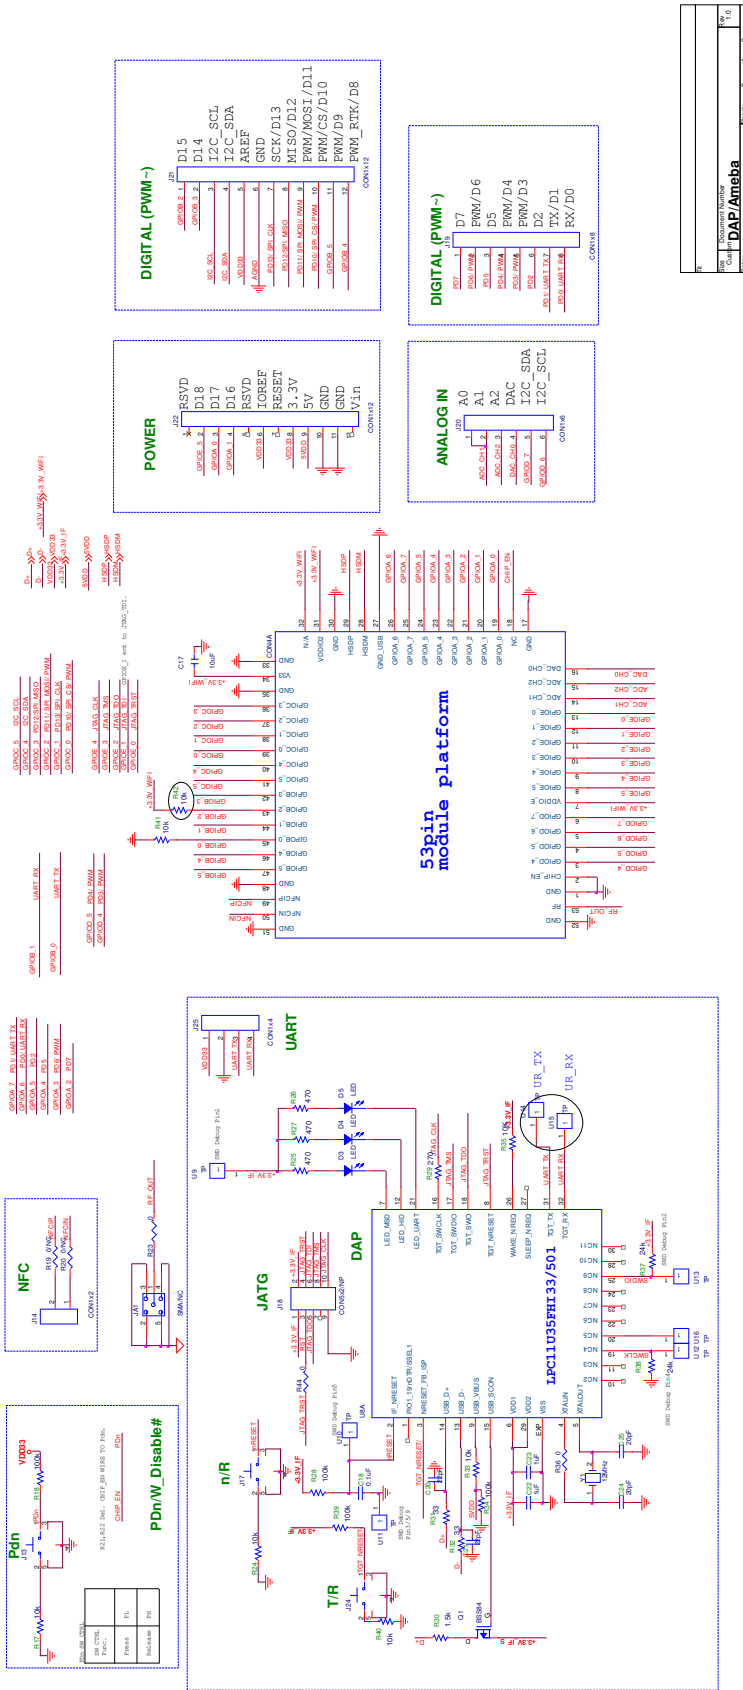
DIGITAL (PWM~)
J21
D15
D14
I2C_SCL
I2C_SDA
AREF
GND
SCK/D13
MISO/D12
PWM/MOSI/D11
PWM/CS/D10
PWM/D9
PWM_RTK/D8
CON1x12

DIGITAL (PWM~)
J19
D7
PWM/D6
D5
PWM/D4
PWM/D3
D2
TX/D1
RX/D0
CON1x8

POWER
J22
RSVD
D18
D17
D16
RSVD
IOREF
RESET
3.3V
5V
GND
GND
Vin
CON1x12

ANALOG IN
J20
A0
A1
A2
DAC
I2C_SDA
I2C_SCL
CON1x6

53pin
module platform

UART
J25
CON1x4

NFC
J14
CON1x2

DAP
LPC11U35FHI33/501

JATG
J18
CON5x2NP

n/R
T/R
Pdn
PDn/W_Disable#
VDD33

Size
Document Number
DAP/Ameba
Rev
1.0